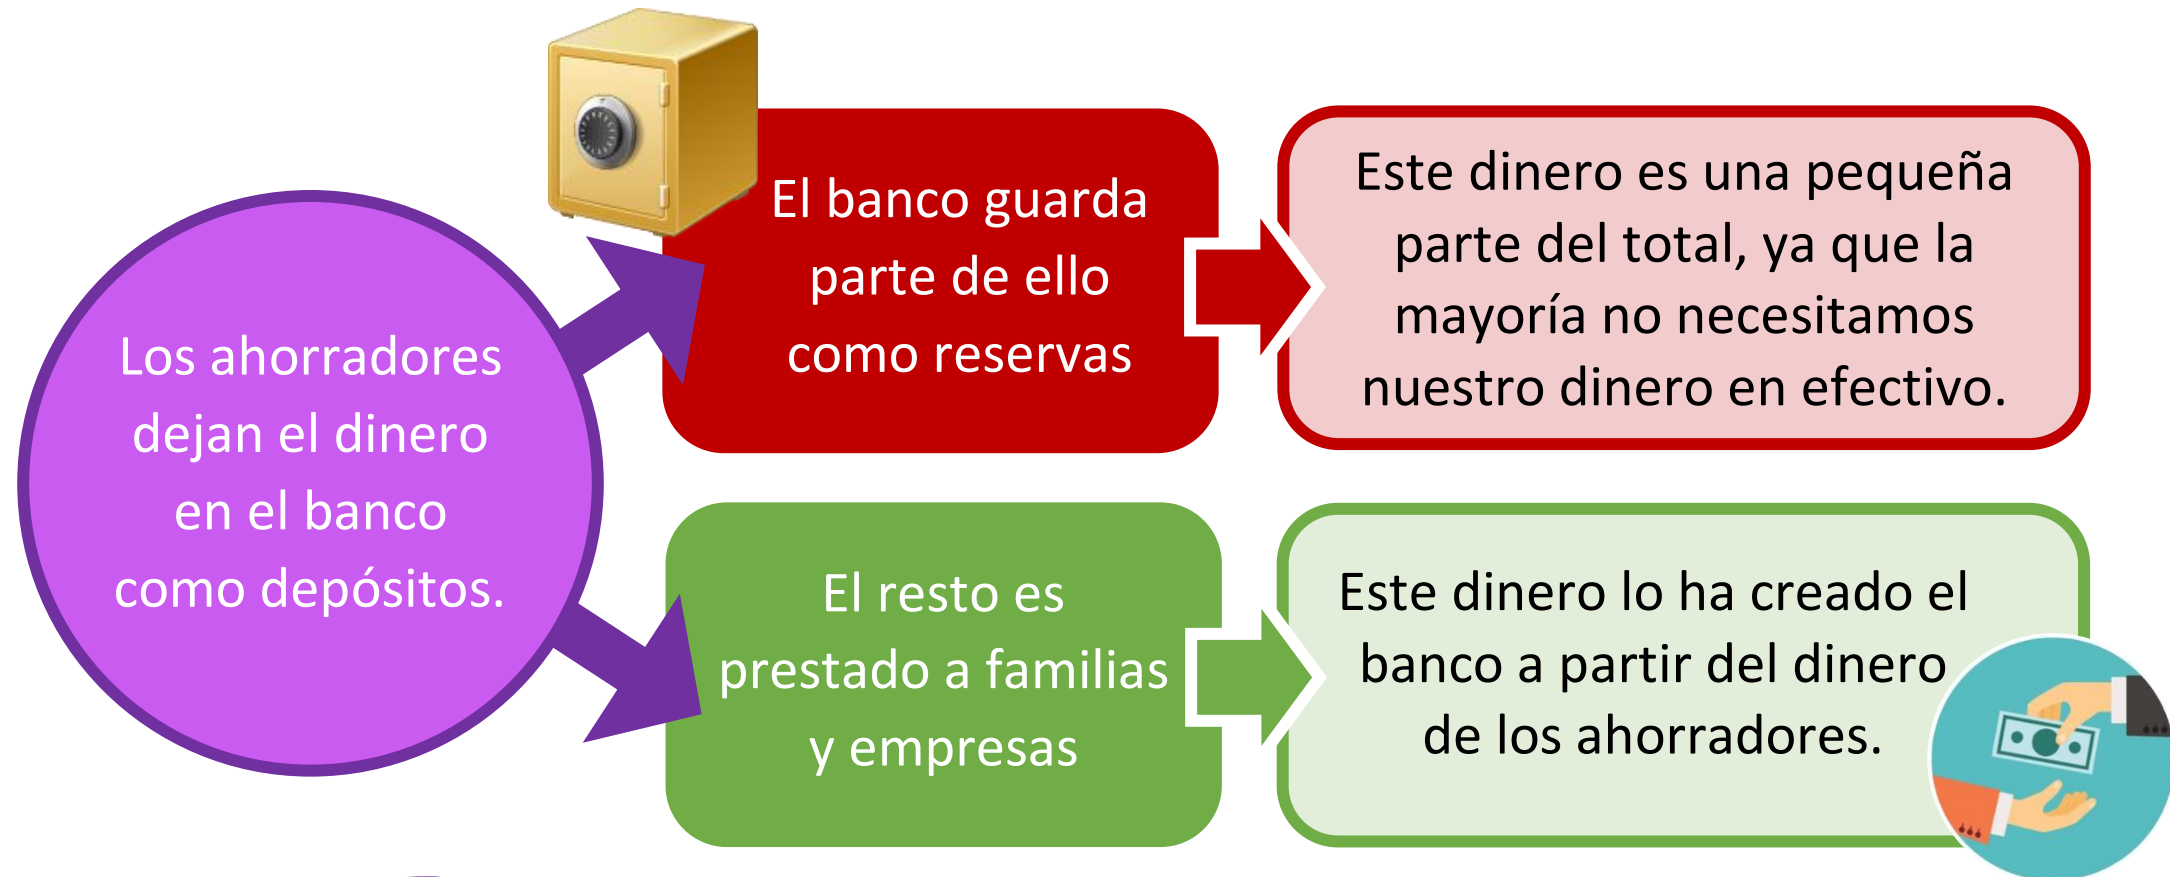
Los ahorradores dejan el dinero en el banco como depósitos.

El banco guarda parte de ello como reservas

Este dinero es una pequeña parte del total, ya que la mayoría no necesitamos nuestro dinero en efectivo.

El resto es prestado a familias y empresas

Este dinero lo ha creado el banco a partir del dinero de los ahorradores.